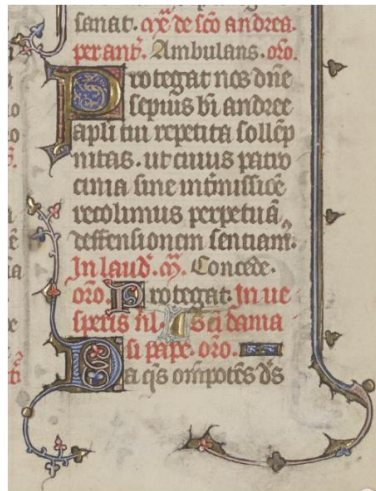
sanat. aṅ de sco andrea. per anū. Ambulans. oro.
Protegat nos dn̄e sepius bi andree apli tui repetita sollēpnitas. ut cuius patro cinia sine intermissiōe recolimus perpetuā defensionem sentiam. In laud. aṅ. Concede. oro. Protegat. In ue speris. aṅ. Sci dama si pape. oro.
Da qs omps ds